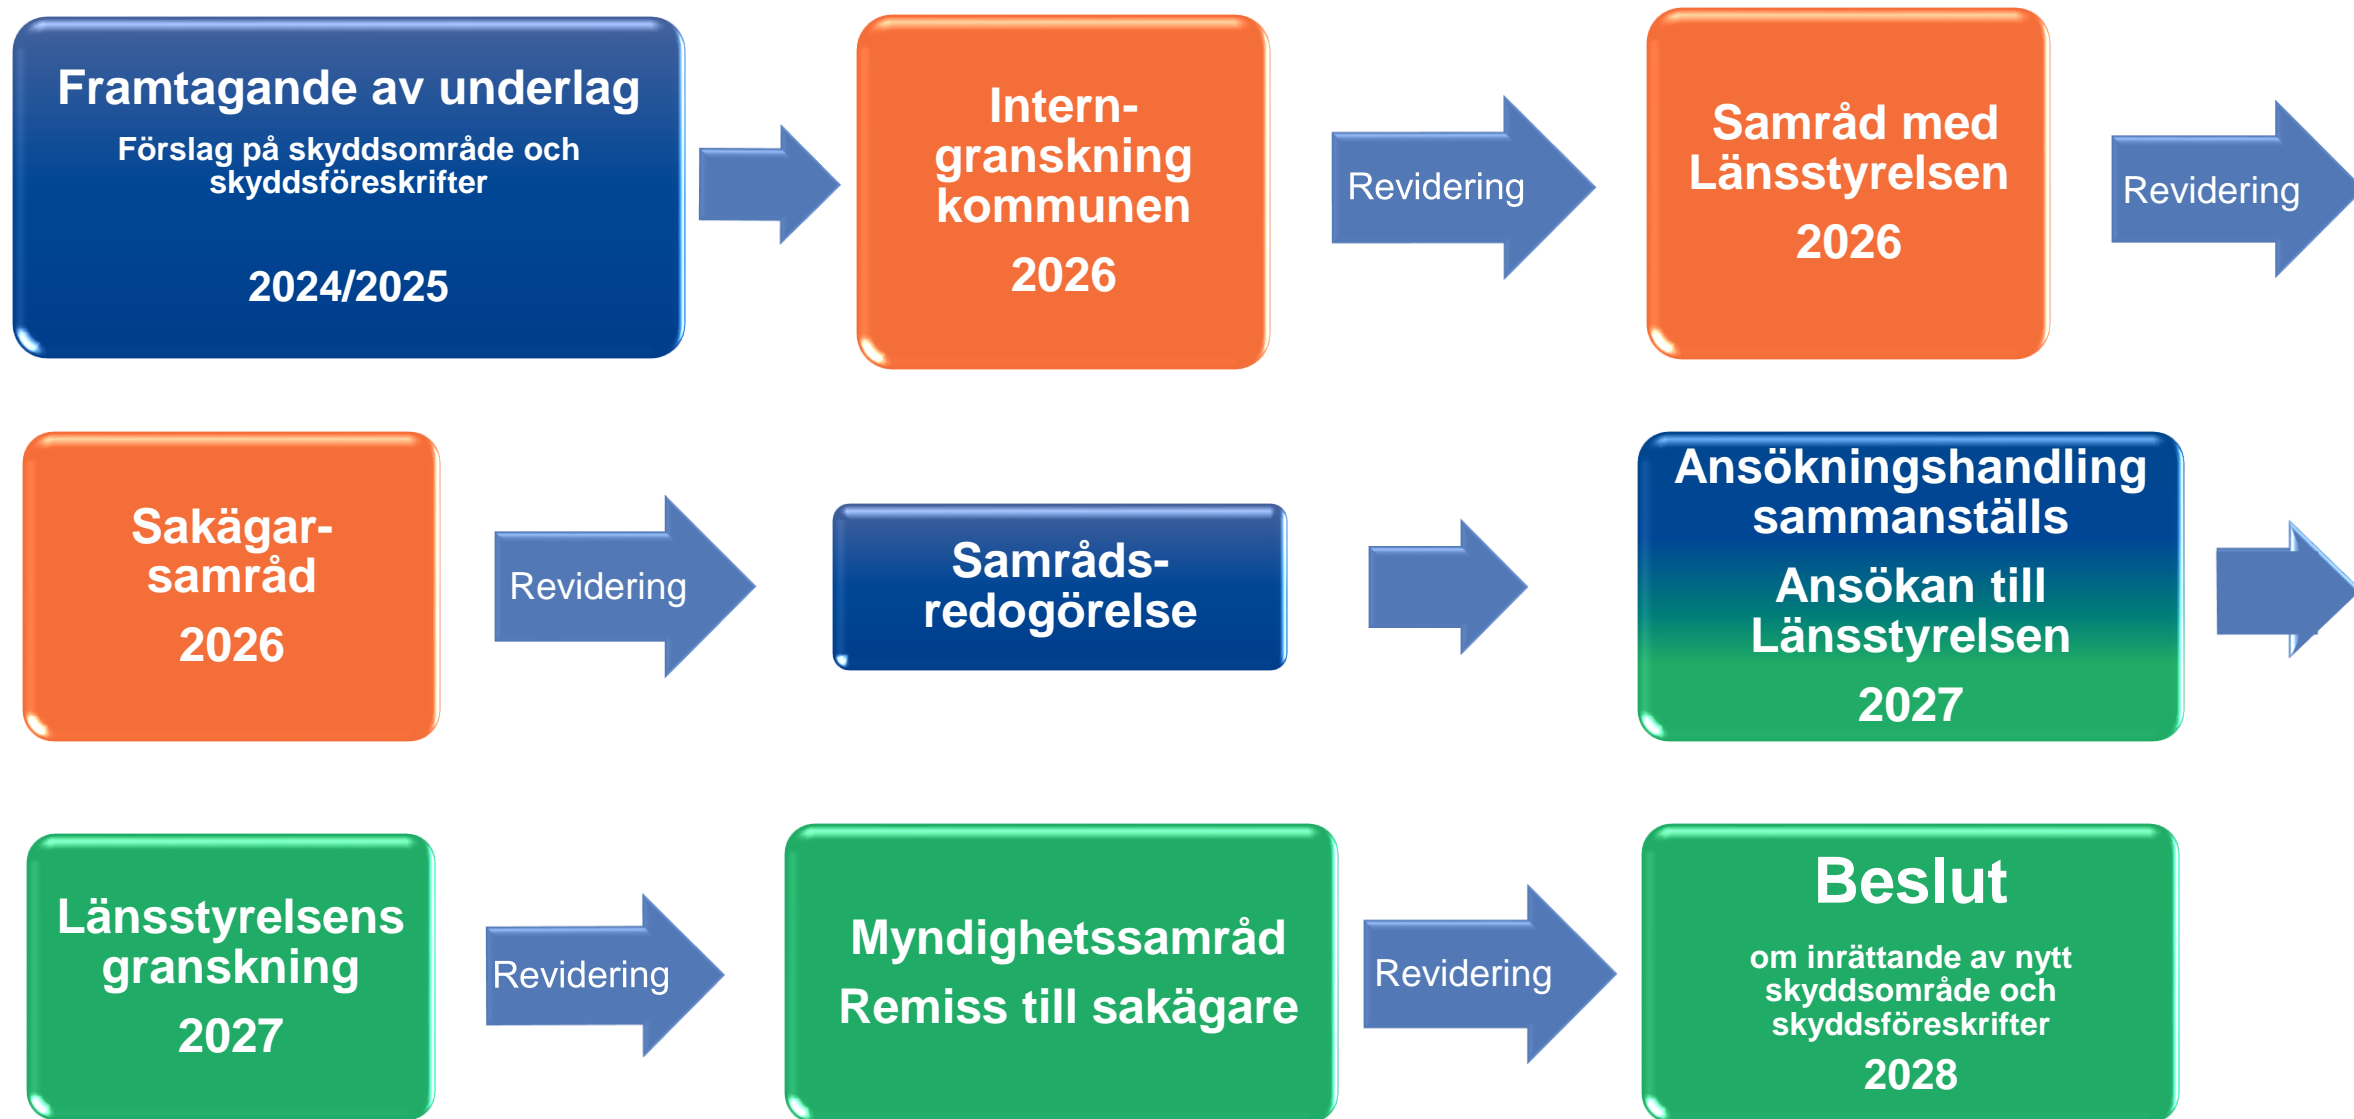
Framtagande av underlag
Förslag på skyddsområde och skyddsföreskrifter
2024/2025

Interngranskning kommunen
2026

Revidering

Samråd med Länsstyrelsen
2026

Revidering

Sakägarsamråd
2026

Revidering

Samrådsredogörelse

Ansökningshandling sammanställs
Ansökan till Länsstyrelsen
2027

Länsstyrelsens granskning
2027

Revidering

Myndighetssamråd
Remiss till sakägare

Revidering

Beslut
om inrättande av nytt skyddsområde och skyddsföreskrifter
2028